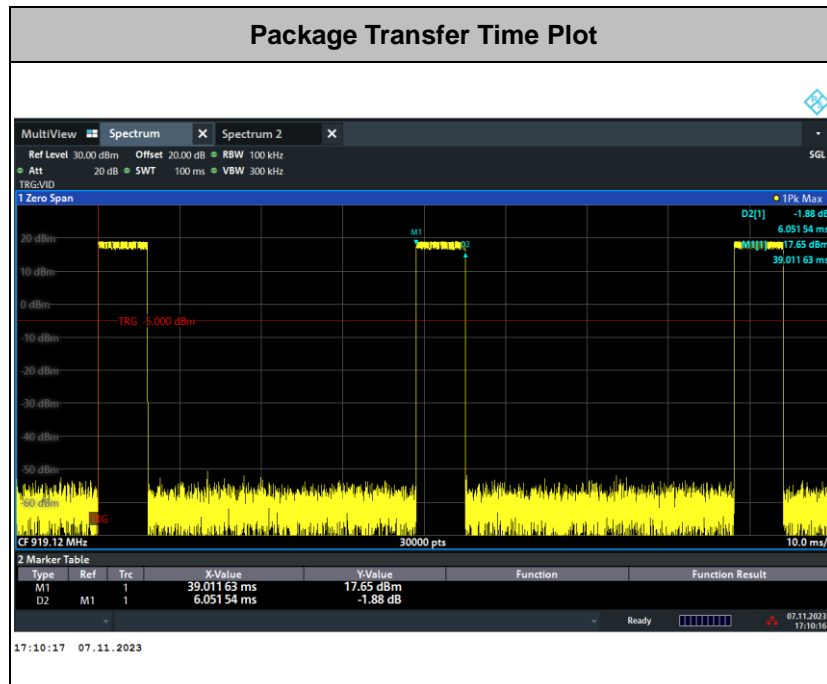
Package Transfer Time Plot

MultiView Spectrum Spectrum 2

Ref Level 30.00 dBm Offset 20.00 dB RBW 100 kHz SGL
Att 20 dB SWT 100 ms VBW 300 kHz
TRG:VID

1 Zero Span 1Pk Max

D2[1] -1.88 dB
6.051 54 ms
M1[1] 17.65 dBm
39.011 63 ms

M1
D2

20 dBm
10 dBm
0 dBm
TRG -5.000 dBm
-10 dBm
-20 dBm
-30 dBm
-40 dBm
-50 dBm
-60 dBm
TRG

CF 919.12 MHz 30000 pts 10.0 ms/

2 Marker Table

| Type | Ref | Trc | X-Value | Y-Value | Function | Function Result |
|---|---|---|---|---|---|---|
| M1 | | 1 | 39.011 63 ms | 17.65 dBm | | |
| D2 | M1 | 1 | 6.051 54 ms | -1.88 dB | | |

Ready 07.11.2023 17:10:16

17:10:17 07.11.2023